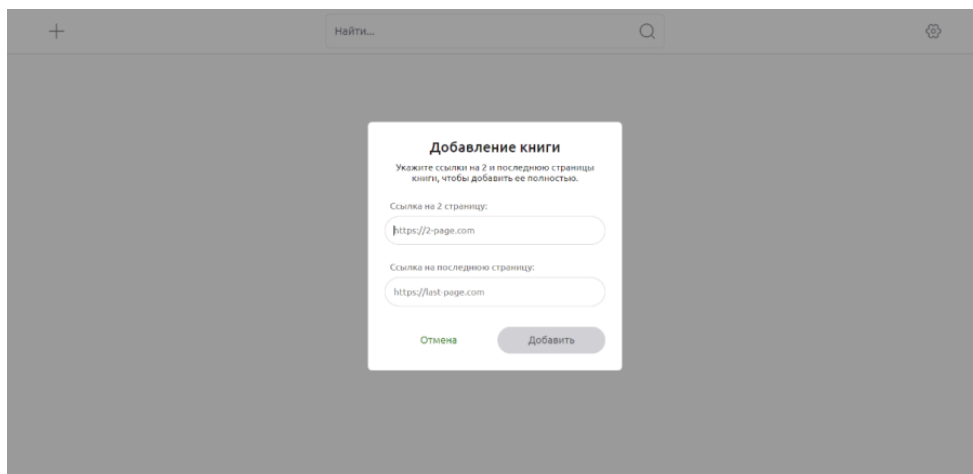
+

Найти...

Добавление книги

Укажите ссылки на 2 и последнюю страницы книги, чтобы добавить ее полностью.

Ссылка на 2 страницу:

https://2-page.com

Ссылка на последнюю страницу:

https://last-page.com

Отмена

Добавить